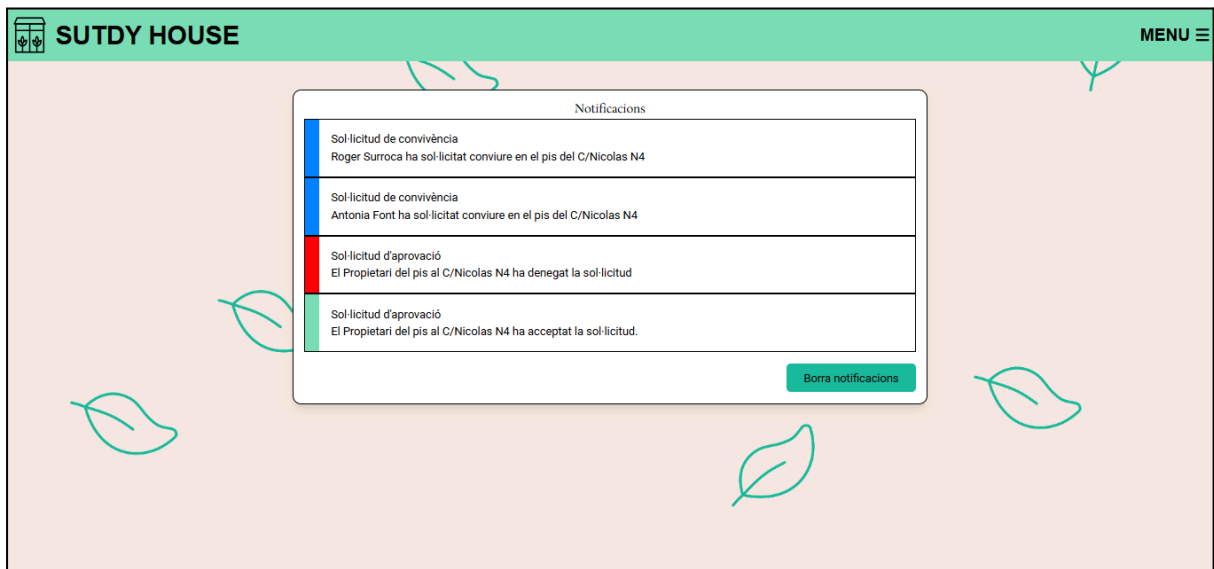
SUTDY HOUSE

MENU ☰

Notificacions

Sol·licitud de convivència
Roger Surroca ha sol·licitat conviure en el pis del C/Nicolas N4

Sol·licitud de convivència
Antonia Font ha sol·licitat conviure en el pis del C/Nicolas N4

Sol·licitud d'aprovació
El Propietari del pis al C/Nicolas N4 ha denegat la sol·licitud

Sol·licitud d'aprovació
El Propietari del pis al C/Nicolas N4 ha acceptat la sol·licitud.

Borra notificacions